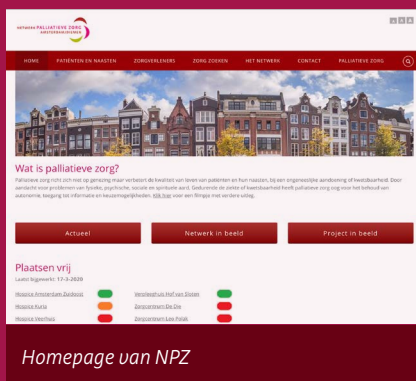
NETWERK PALLIATIEVE ZORG AMSTERDAM/DIEMEN

HOME PATIËNTEN EN NAASTEN ZORGVERLENERS ZORG ZOEKEN HET NETWERK CONTACT PALLIATIEVE ZORG

Wat is palliatieve zorg?

Palliatieve zorg richt zich niet op genezing maar verbetert de kwaliteit van leven van patiënten en hun naasten, bij een ongeneeslijke aandoening of kwetsbaarheid. Door aandacht voor problemen van fysieke, psychische, sociale en spirituele aard. Gedurende de ziekte of kwetsbaarheid heeft palliatieve zorg oog voor het behoud van autonomie, toegang tot informatie en keuzemogelijkheden. Klik hier voor een filmpje met verdere uitleg.

Actueel

Netwerk in beeld

Project in beeld

Plaatsen vrij

Laatst bijgewerkt: 17-3-2020

Hospice Amsterdam Zuidoost

Hospice Kuria

Hospice Veerhuis

Verpleeghuis Hof van Sloten

Zorgcentrum De Die

Zorgcentrum Leo Polak

Homepage van NPZ